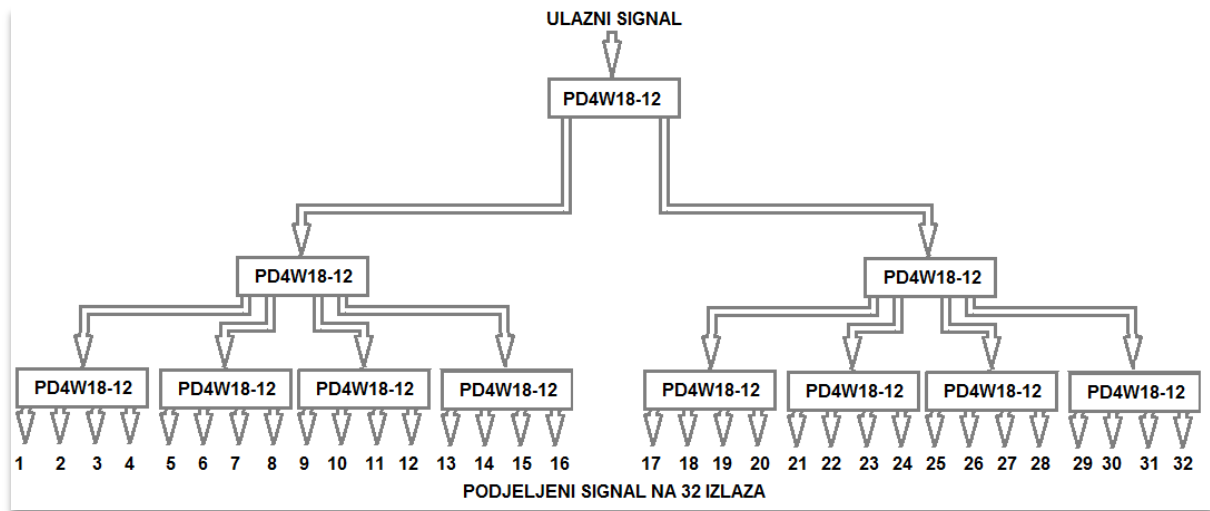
ULAZNI SIGNAL

PD4W18-12

PD4W18-12

PD4W18-12

PD4W18-12

PD4W18-12

PD4W18-12

PD4W18-12

PD4W18-12

PD4W18-12

PD4W18-12

PD4W18-12

1 2 3 4 5 6 7 8 9 10 11 12 13 14 15 16 17 18 19 20 21 22 23 24 25 26 27 28 29 30 31 32

PODJELJENI SIGNAL NA 32 IZLAZA